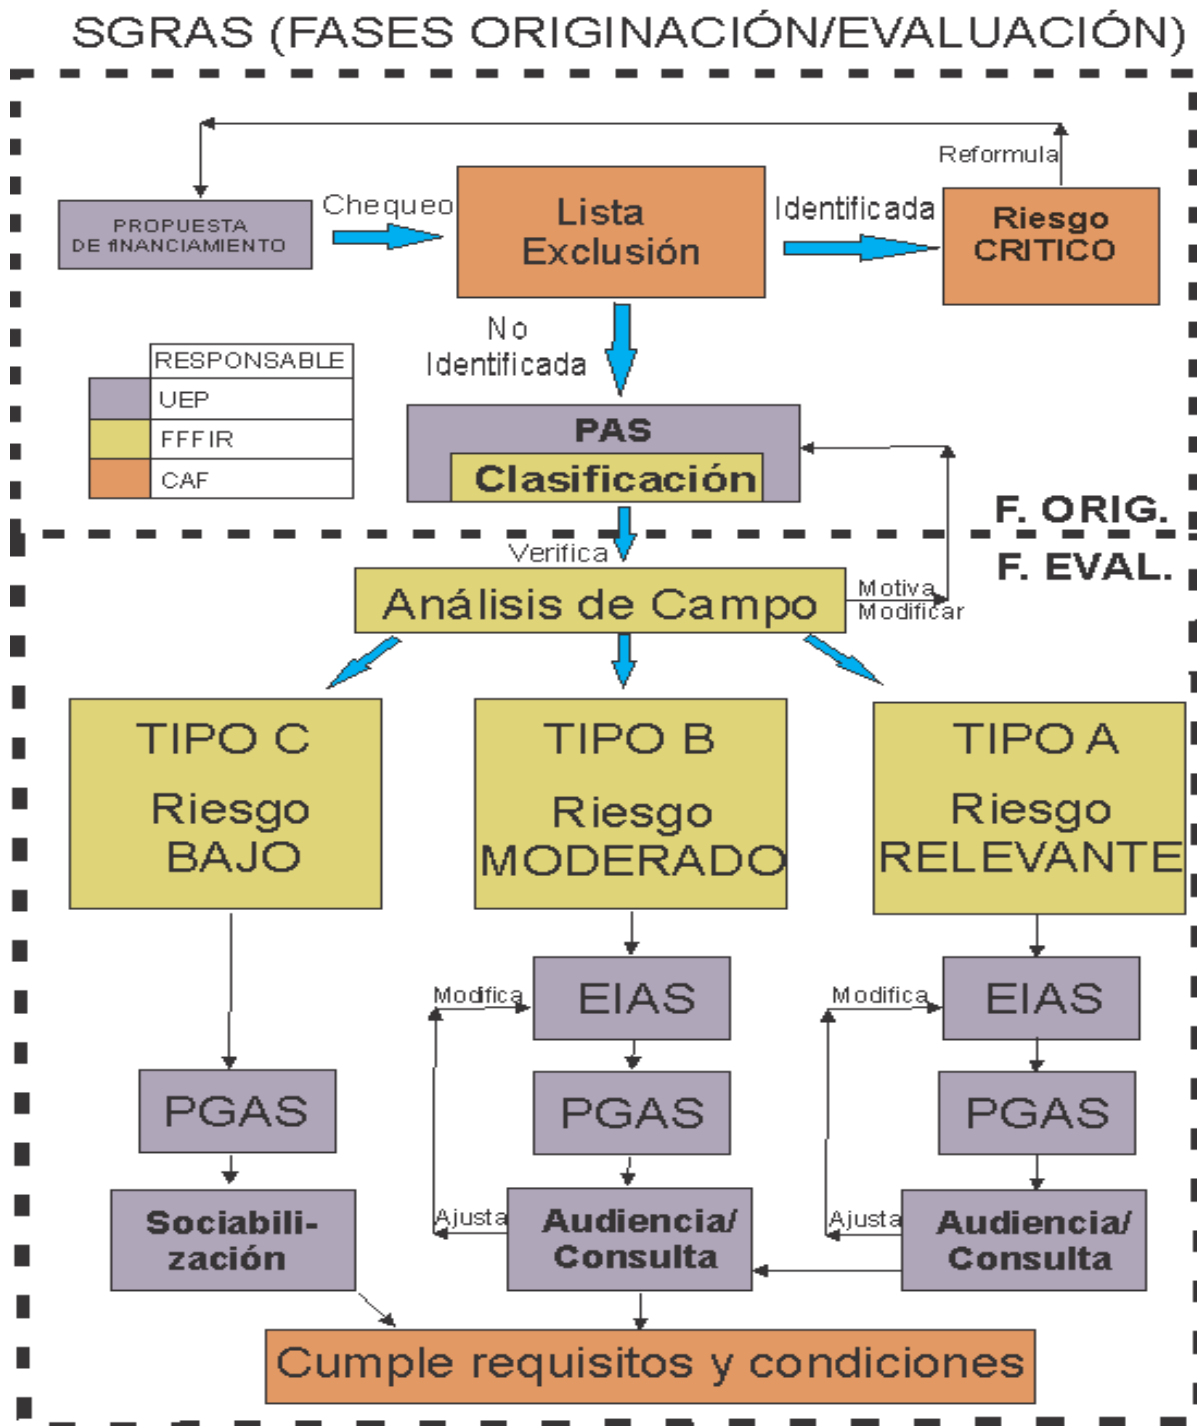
SGRAS (FASES ORIGINACIÓN/EVALUACIÓN)

Reformula

PROPUESTA DE fINANCIAMIENTO

Chequeo

Lista Exclusión

Identificada

Riesgo CRITICO

No Identificada

| | RESPONSABLE |
|---|---|
| | UEP |
| | FFFIR |
| | CAF |

PAS

Clasificación

F. ORIG.

F. EVAL.

Verifica

Análisis de Campo

Motiva Modificar

TIPO C

Riesgo BAJO

TIPO B

Riesgo MODERADO

TIPO A

Riesgo RELEVANTE

Modifica

EIAS

Modifica

EIAS

PGAS

PGAS

PGAS

Sociabili-zación

Ajusta

Audiencia/ Consulta

Ajusta

Audiencia/ Consulta

Cumple requisitos y condiciones